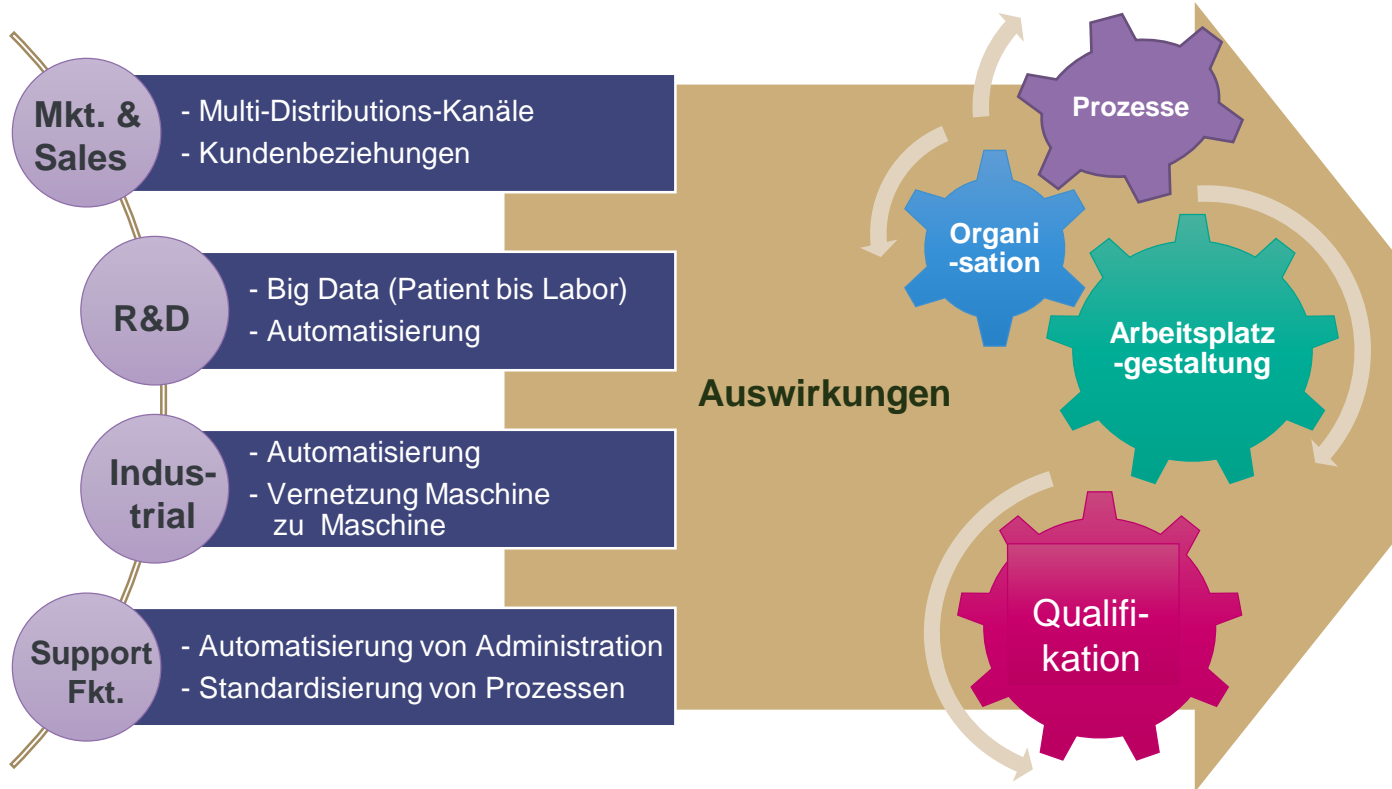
Mkt. & Sales

- Multi-Distributions-Kanäle
- Kundenbeziehungen

R&D

- Big Data (Patient bis Labor)
- Automatisierung

Indus-trial

- Automatisierung
- Vernetzung Maschine zu Maschine

Support Fkt.

- Automatisierung von Administration
- Standardisierung von Prozessen

Auswirkungen

Prozesse

Organi-sation

Arbeitsplatz-gestaltung

Qualifi-kation